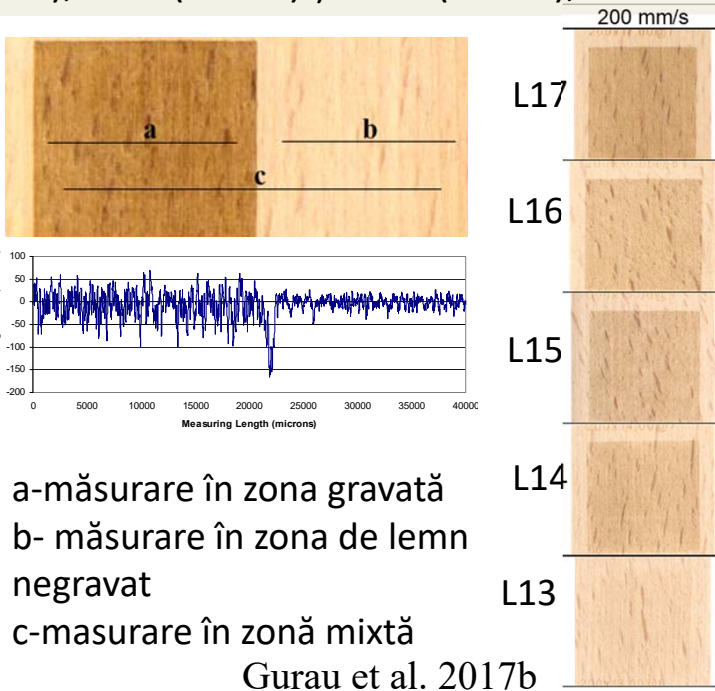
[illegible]

200 mm/s

a

b

c

100
50
0
-50
-100
-150
-200

0 5000 10000 15000 20000 25000 30000 35000 40000

Measuring Length (microns)

L17

L16

L15

L14

L13

a-măsurare în zona gravată
b- măsurare în zona de lemn negravat
c-masurare în zonă mixtă

Gurau et al. 2017b